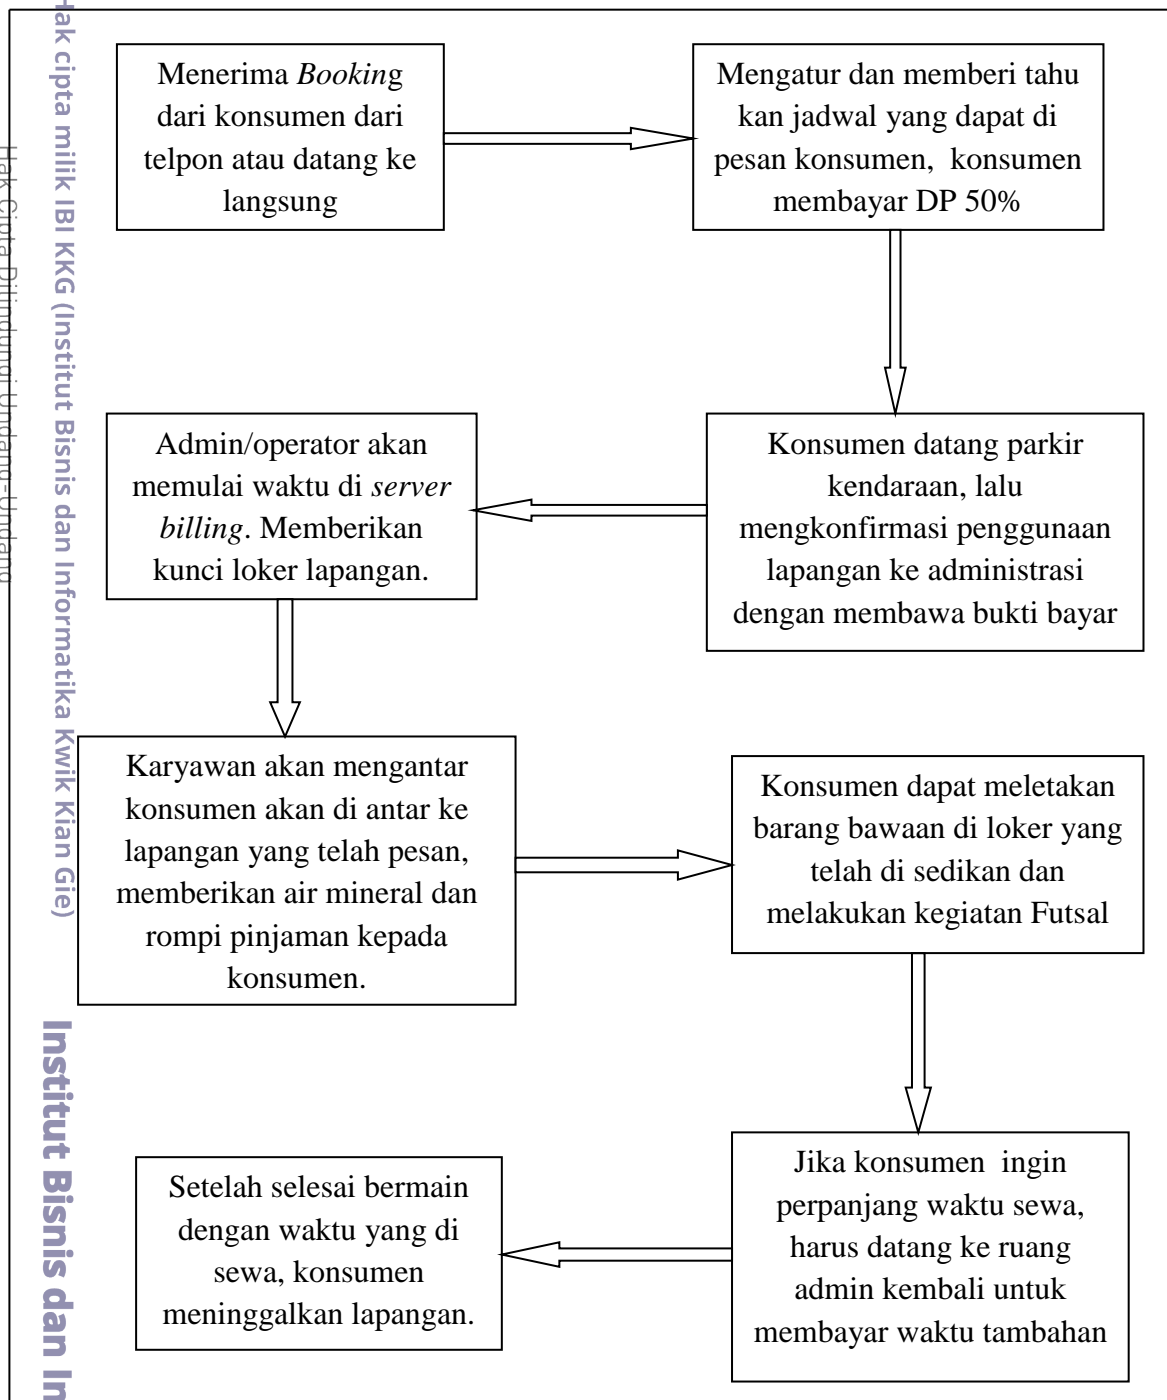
Hak cipta milik IBI KKG (Institut Bisnis dan Informatika Kwik Kian Gie)

Hak Cipta Dilindungi Undang-Undang

Institut Bisnis dan In

Menerima *Booking* dari konsumen dari telpon atau datang ke langsung

Mengatur dan memberi tahu kan jadwal yang dapat di pesan konsumen, konsumen membayar DP 50%

Konsumen datang parkir kendaraan, lalu mengkonfirmasi penggunaan lapangan ke administrasi dengan membawa bukti bayar

Admin/operator akan memulai waktu di *server billing*. Memberikan kunci loker lapangan.

Karyawan akan mengantar konsumen akan di antar ke lapangan yang telah pesan, memberikan air mineral dan rompi pinjaman kepada konsumen.

Konsumen dapat meletakan barang bawaan di loker yang telah di sedikan dan melakukan kegiatan Futsal

Jika konsumen ingin perpanjang waktu sewa, harus datang ke ruang admin kembali untuk membayar waktu tambahan

Setelah selesai bermain dengan waktu yang di sewa, konsumen meninggalkan lapangan.